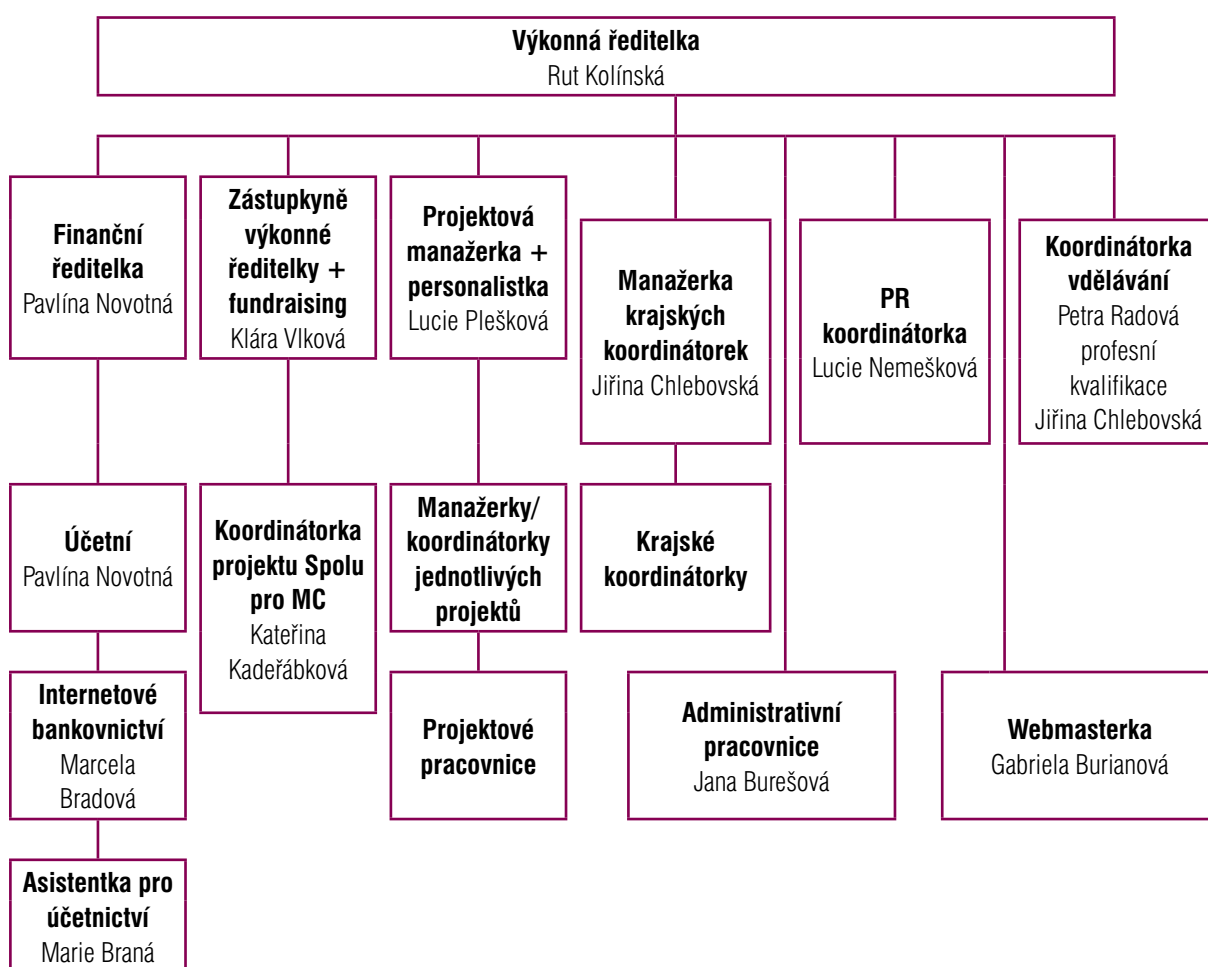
**Výkonná ředitelka**
Rut Kolínská

**Finanční ředitelka**
Pavlína Novotná

**Účetní**
Pavlína Novotná

**Internetové bankovnictví**
Marcela Bradová

**Asistentka pro účetnictví**
Marie Braná

**Zástupkyně výkonné ředitelky + fundraising**
Klára Vlková

**Koordinátorka projektu Spolu pro MC**
Kateřina Kadeřábková

**Projektová manažerka + personalistka**
Lucie Plešková

**Manažerky/ koordinátorky jednotlivých projektů**

**Projektové pracovnice**

**Manažerka krajských koordinátorek**
Jiřina Chlebovská

**Krajské koordinátorky**

**Administrativní pracovnice**
Jana Burešová

**PR koordinátorka**
Lucie Nemešková

**Webmasterka**
Gabriela Burianová

**Koordinátorka vdělávání**
Petra Radová
profesní kvalifikace
Jiřina Chlebovská